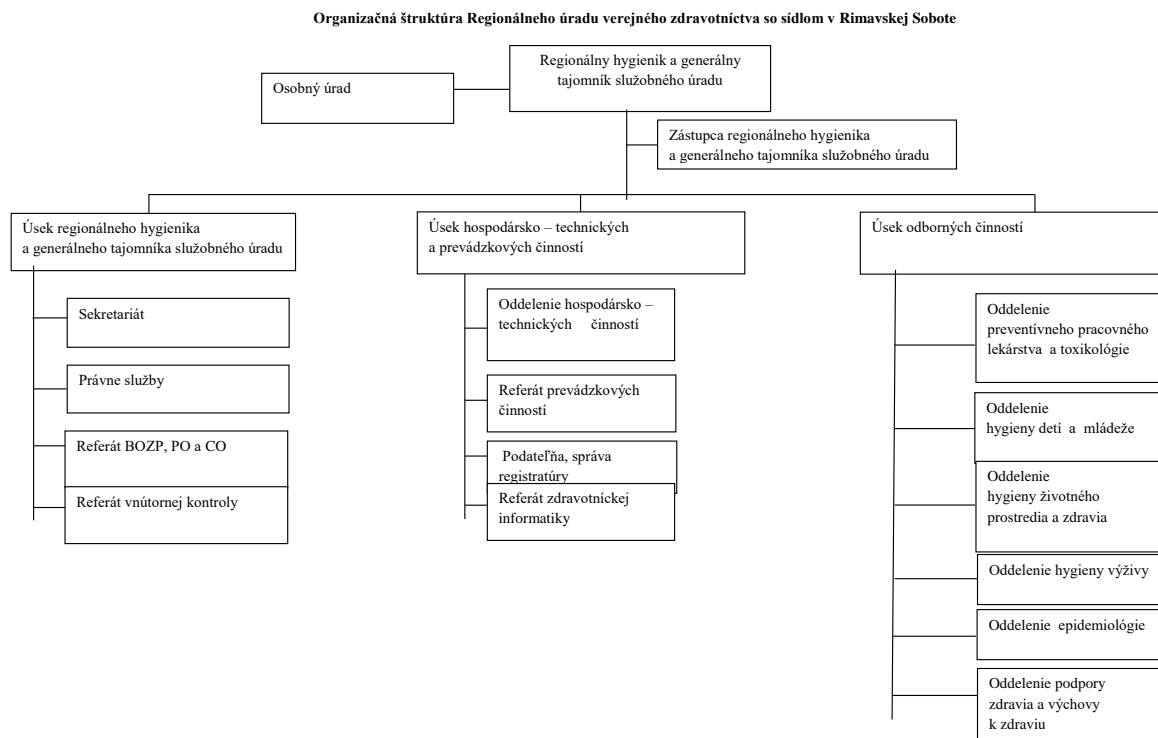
Organizačná štruktúra Regionálneho úradu verejného zdravotníctva so sídlom v Rimavskej Sobote

Regionálny hygienik a generálny tajomník služobného úradu

Osobný úrad

Zástupca regionálneho hygienika a generálneho tajomníka služobného úradu

Úsek regionálneho hygienika a generálneho tajomníka služobného úradu

Sekretariát

Právne služby

Referát BOZP, PO a CO

Referát vnútornej kontroly

Úsek hospodársko – technických a prevádzkových činností

Oddelenie hospodársko – technických činností

Referát prevádzkových činností

Podateľňa, správa registratúry

Referát zdravotníckej informatiky

Úsek odborných činností

Oddelenie preventívneho pracovného lekárstva a toxikológie

Oddelenie hygieny detí a mládeže

Oddelenie hygieny životného prostredia a zdravia

Oddelenie hygieny výživy

Oddelenie epidemiológie

Oddelenie podpory zdravia a výchovy k zdraviu